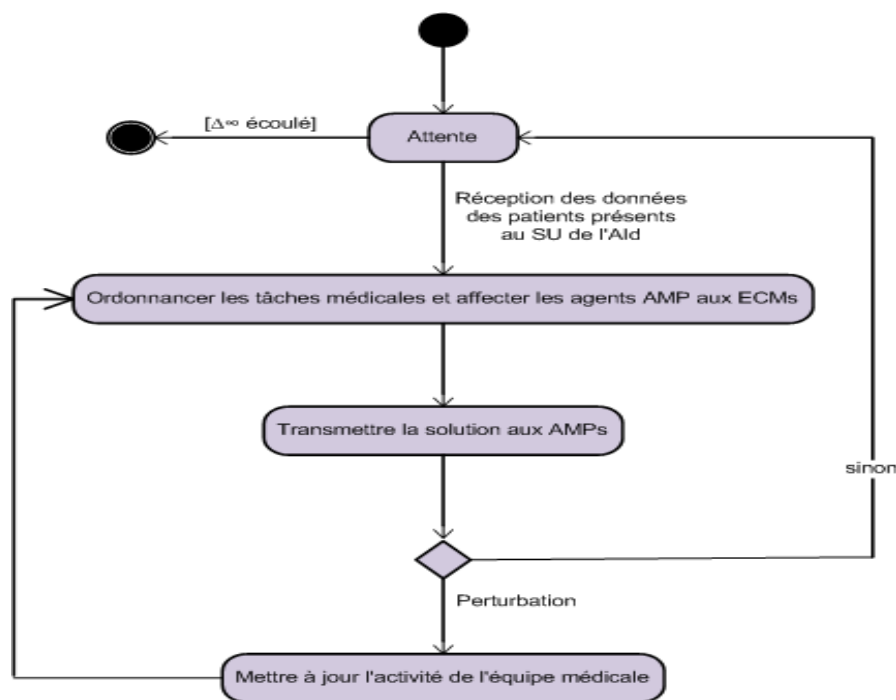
[Δ∞ écoulé]

Attente

Réception des données des patients présents au SU de l'Ald

Ordonnancer les tâches médicales et affecter les agents AMP aux ECMs

Transmettre la solution aux AMPs

sinon

Perturbation

Mettre à jour l'activité de l'équipe médicale